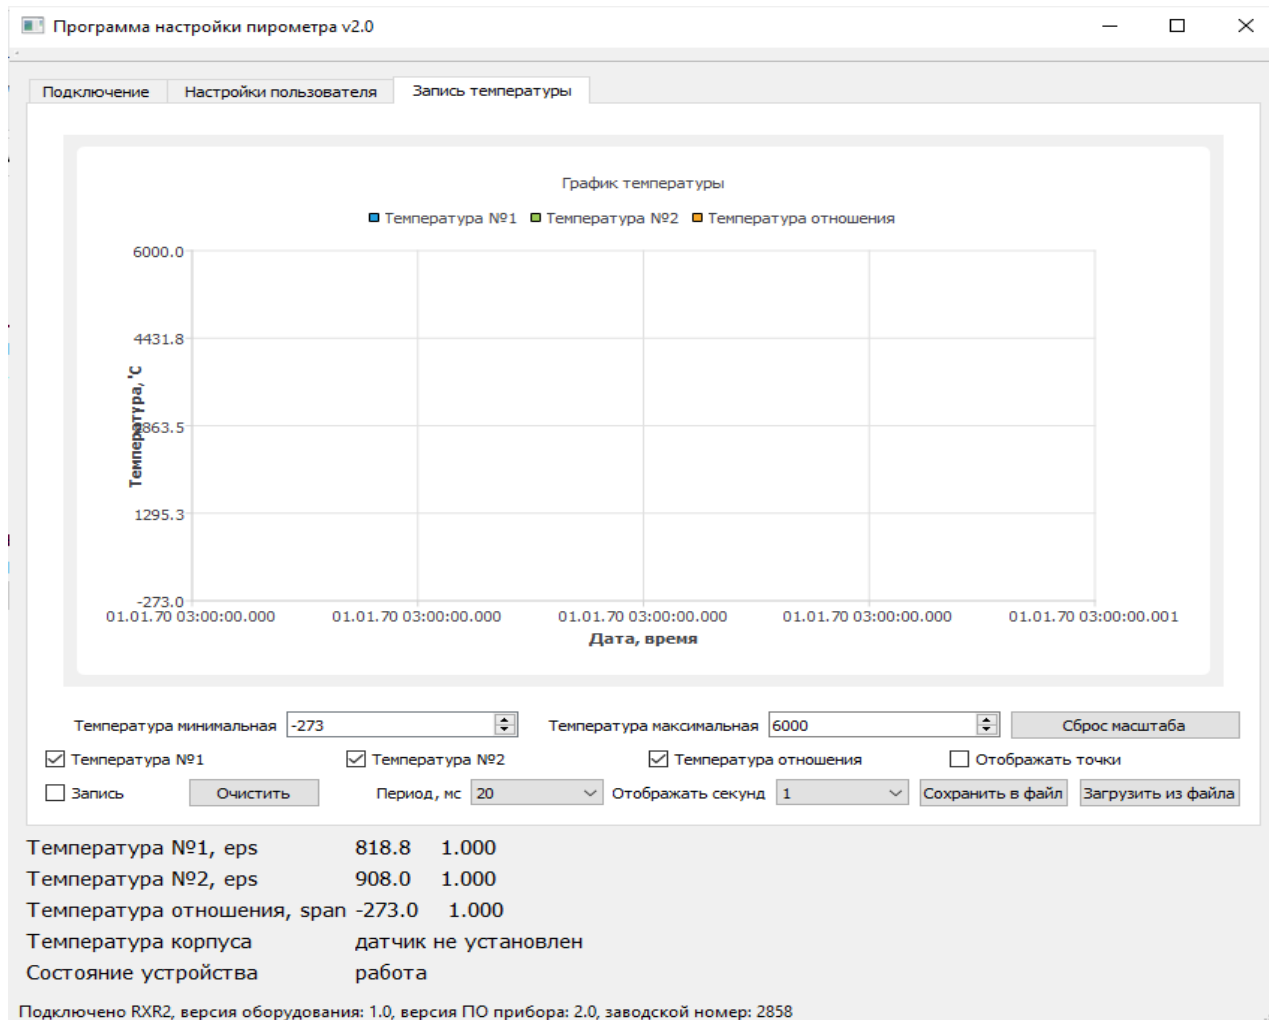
Программа настройки пирометра v2.0

Подключение | Настройки пользователя | Запись температуры

График температуры

Температура №1 Температура №2 Температура отношения

6000.0
4431.8
2863.5
1295.3
-273.0

Температура, 'С

01.01.70 03:00:00.000 01.01.70 03:00:00.000 01.01.70 03:00:00.000 01.01.70 03:00:00.000 01.01.70 03:00:00.001

Дата, время

Температура минимальная -273 Температура максимальная 6000 Сброс масштаба

Температура №1 Температура №2 Температура отношения Отображать точки

Запись Очистить Период, мс 20 Отображать секунд 1 Сохранить в файл Загрузить из файла

Температура №1, eps 818.8 1.000
Температура №2, eps 908.0 1.000
Температура отношения, span -273.0 1.000
Температура корпуса датчик не установлен
Состояние устройства работа

Подключено RXR2, версия оборудования: 1.0, версия ПО прибора: 2.0, заводской номер: 2858